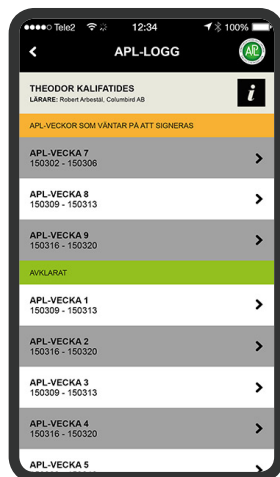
●●●●○ Tele2 12:34 100%

APL-LOGG

APL

THEODOR KALIFATIDES
LÄRARE: Robert Arbestål, Columbird AB

i

APL-VECKOR SOM VÄNTAR PÅ ATT SIGNERAS

APL-VECKA 7
150302 - 150306

APL-VECKA 8
150309 - 150313

APL-VECKA 9
150316 - 150320

AVKLARAT

APL-VECKA 1
150309 - 150313

APL-VECKA 2
150316 - 150320

APL-VECKA 3
150309 - 150313

APL-VECKA 4
150302 - 150306

APL-VECKA 5